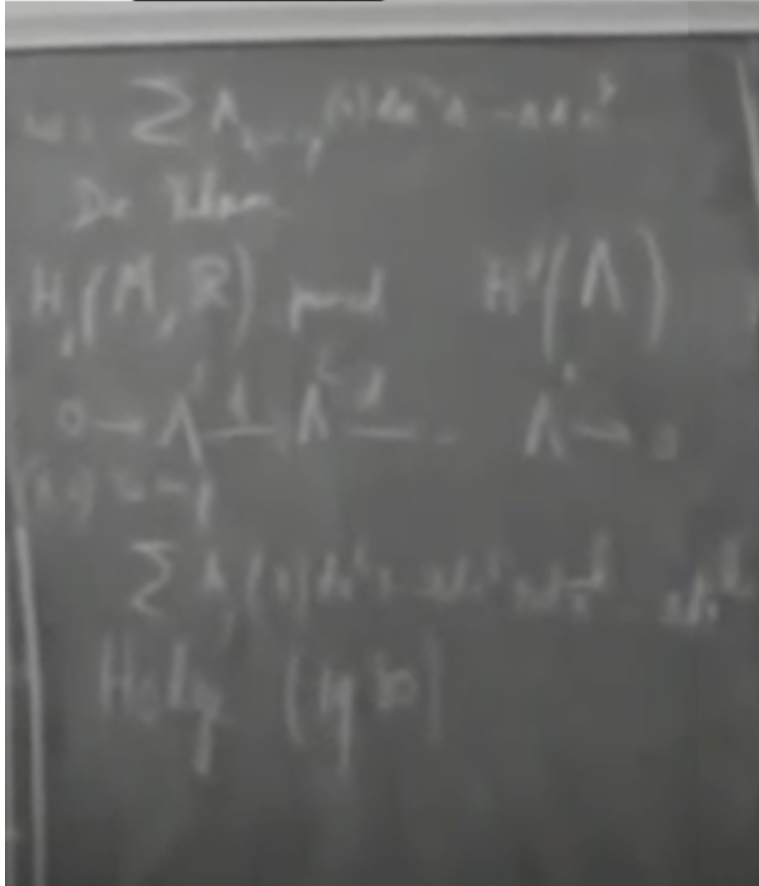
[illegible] $\sum A_{i_1 \ldots i_p}(x) dx^{i_1} \wedge \ldots \wedge dx^{i_p}$

De Rham

$H_i(M, \mathbb{R})$ paired $H^i(\Lambda)$

$0 \to \Lambda^0 \xrightarrow{d} \Lambda^1 \xrightarrow{d} \ldots \Lambda^n \to 0$

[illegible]

$\sum A_i(x) dx^1 \wedge \ldots \wedge \hat{dx^i} \wedge \ldots \wedge dx^n$

Helly (1930)